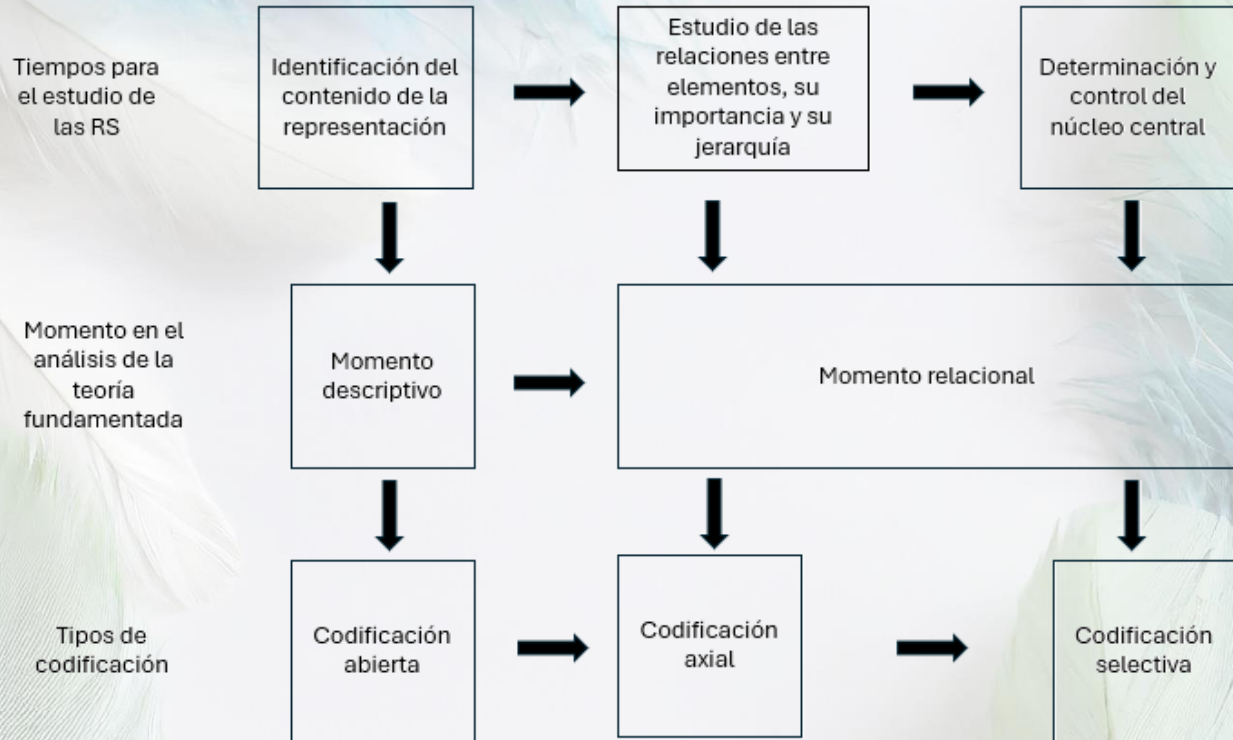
Tiempos para el estudio de las RS

Identificación del contenido de la representación

Estudio de las relaciones entre elementos, su importancia y su jerarquía

Determinación y control del núcleo central

Momento en el análisis de la teoría fundamentada

Momento descriptivo

Momento relacional

Tipos de codificación

Codificación abierta

Codificación axial

Codificación selectiva